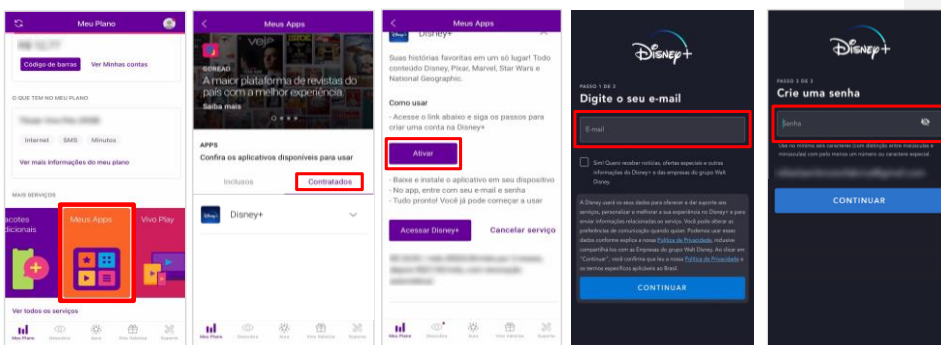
Meu Plano

Código de barras
Ver Minhas contas

O QUE TEM NO MEU PLANO

Internet
SMS
Minutos

Ver mais informações do meu plano

MAIS SERVIÇOS

acotes
dicionais

Meus Apps

Vivo Play

Ver todos os serviços

Meu Plano
Descobrir
Vivo
Vivo Valoriza
Suporte

Meus Apps

GOREAD
A maior plataforma de revistas do país com a melhor experiência
Saiba mais

APPS
Confira os aplicativos disponíveis para usar

Inclusos
Contratados

Disney+

Meu Plano
Descobrir
Vivo
Vivo Valoriza
Suporte

Meus Apps
Disney+

Suas histórias favoritas em um só lugar! Todo conteúdo Disney, Pixar, Marvel, Star Wars e National Geographic.

Como usar
- Acesse o link abaixo e siga os passos para criar uma conta na Disney+

Ativar

- Baixe e instale o aplicativo em seu dispositivo
- No app, entre com seu e-mail e senha
- Tudo pronto! Você já pode começar a usar

Acessar Disney+
Cancelar serviço

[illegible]

Meu Plano
Descobrir
Vivo
Vivo Valoriza
Suporte

Disney+

PASSO 1 DE 2
Digite o seu e-mail

E-mail

Sim! Quero receber notícias, ofertas especiais e outras informações do Disney+ e das empresas do grupo Walt Disney.

A Disney usará seus dados para oferecer e dar suporte aos serviços, personalizar e melhorar a sua experiência no Disney+ e para enviar informações relacionadas ao serviço. Você pode alterar as preferências de comunicação quando quiser. Podemos usar esses dados conforme explica a nossa Política de Privacidade, inclusive compartilhá-los com as Empresas do grupo Walt Disney. Ao clicar em "Continuar", você confirma que leu a nossa Política de Privacidade e os termos específicos aplicáveis ao Brasil.

CONTINUAR

Disney+

PASSO 2 DE 2
Crie uma senha

Senha

Use no mínimo seis caracteres com distinção entre maiúsculas e minúsculas com pelo menos um número ou caractere especial.

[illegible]

CONTINUAR